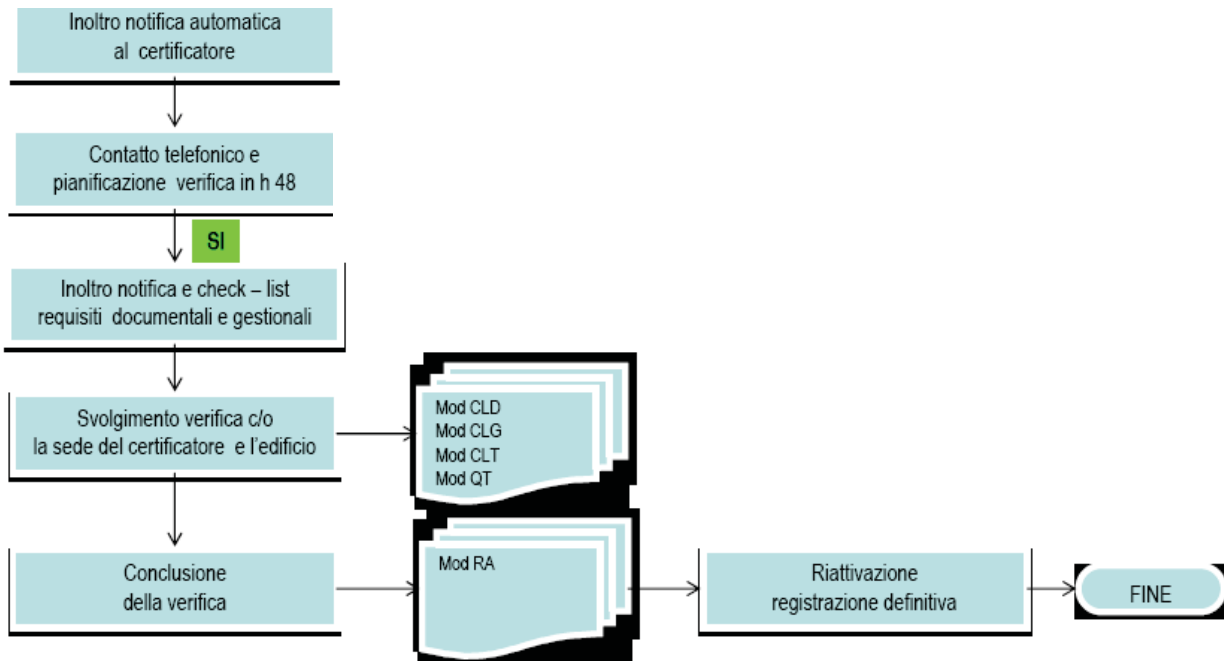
Inoltro notifica automatica al certificatore

Contatto telefonico e pianificazione verifica in h 48

SI

Inoltro notifica e check – list requisiti documentali e gestionali

Svolgimento verifica c/o la sede del certificatore e l'edificio

Mod CLD
Mod CLG
Mod CLT
Mod QT

Conclusione della verifica

Mod RA

Riattivazione registrazione definitiva

FINE